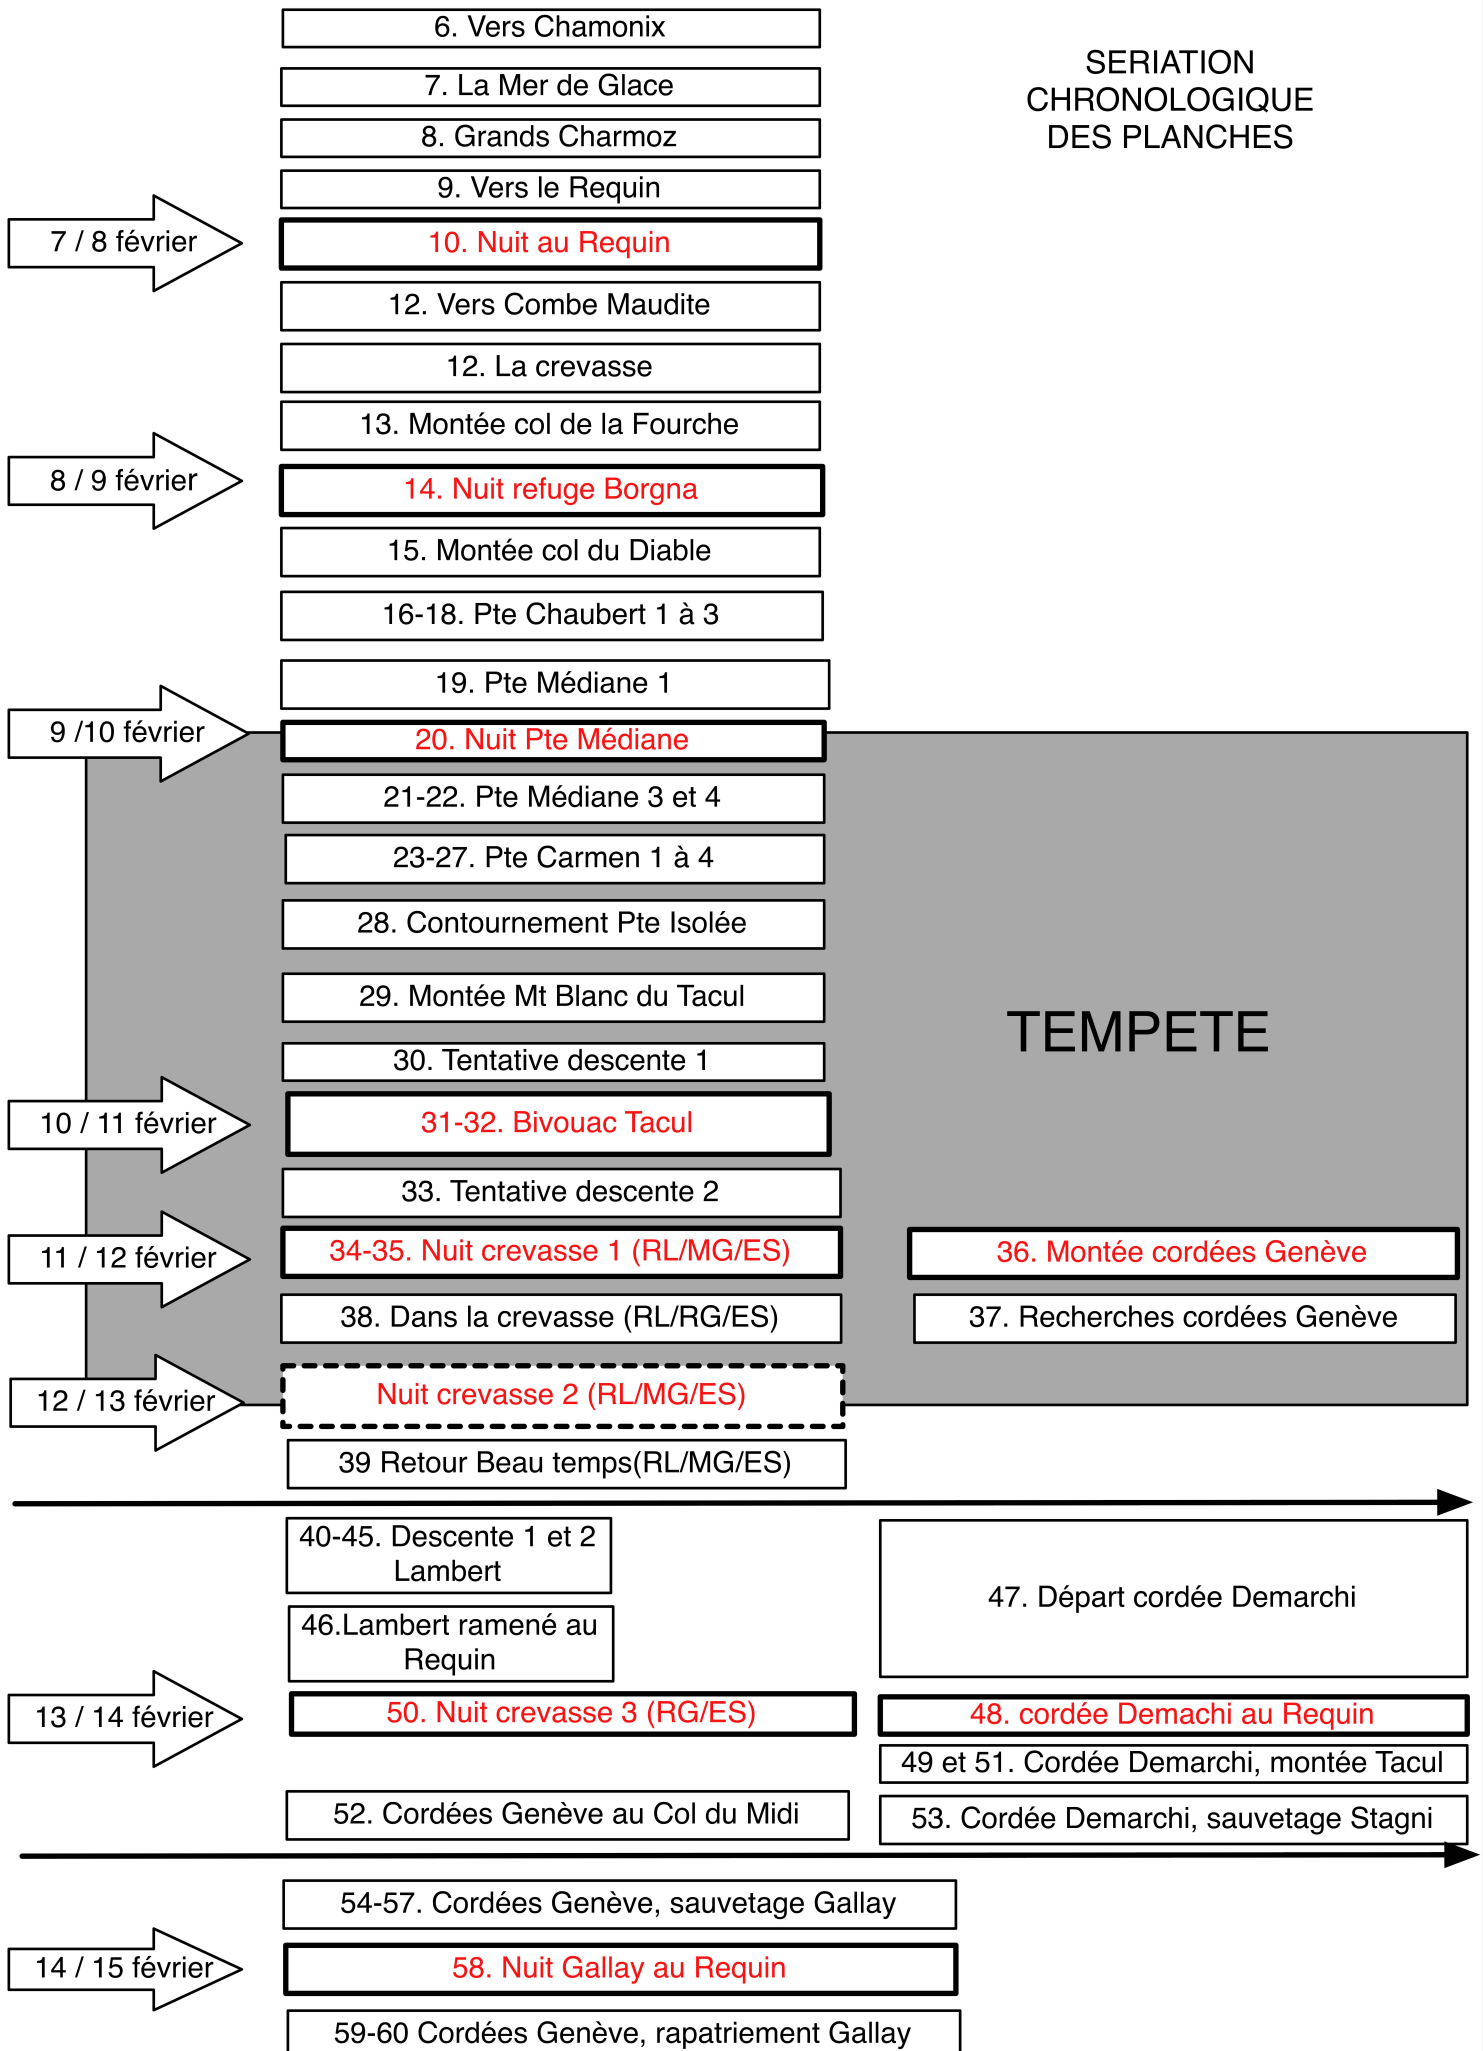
SERIATION CHRONOLOGIQUE DES PLANCHES

6. Vers Chamonix

7. La Mer de Glace

8. Grands Charmoz

9. Vers le Requin

7 / 8 février

10. Nuit au Requin

12. Vers Combe Maudite

12. La crevasse

13. Montée col de la Fourche

8 / 9 février

14. Nuit refuge Borgna

15. Montée col du Diable

16-18. Pte Chaubert 1 à 3

19. Pte Médiane 1

9 /10 février

20. Nuit Pte Médiane

21-22. Pte Médiane 3 et 4

23-27. Pte Carmen 1 à 4

28. Contournement Pte Isolée

29. Montée Mt Blanc du Tacul

TEMPETE

30. Tentative descente 1

10 / 11 février

31-32. Bivouac Tacul

33. Tentative descente 2

11 / 12 février

34-35. Nuit crevasse 1 (RL/MG/ES)

36. Montée cordées Genève

38. Dans la crevasse (RL/RG/ES)

37. Recherches cordées Genève

12 / 13 février

Nuit crevasse 2 (RL/MG/ES)

39 Retour Beau temps(RL/MG/ES)

40-45. Descente 1 et 2 Lambert

47. Départ cordée Demarchi

46.Lambert ramené au Requin

13 / 14 février

50. Nuit crevasse 3 (RG/ES)

48. cordée Demachi au Requin

49 et 51. Cordée Demarchi, montée Tacul

52. Cordées Genève au Col du Midi

53. Cordée Demarchi, sauvetage Stagni

54-57. Cordées Genève, sauvetage Gallay

14 / 15 février

58. Nuit Gallay au Requin

59-60 Cordées Genève, rapatriement Gallay